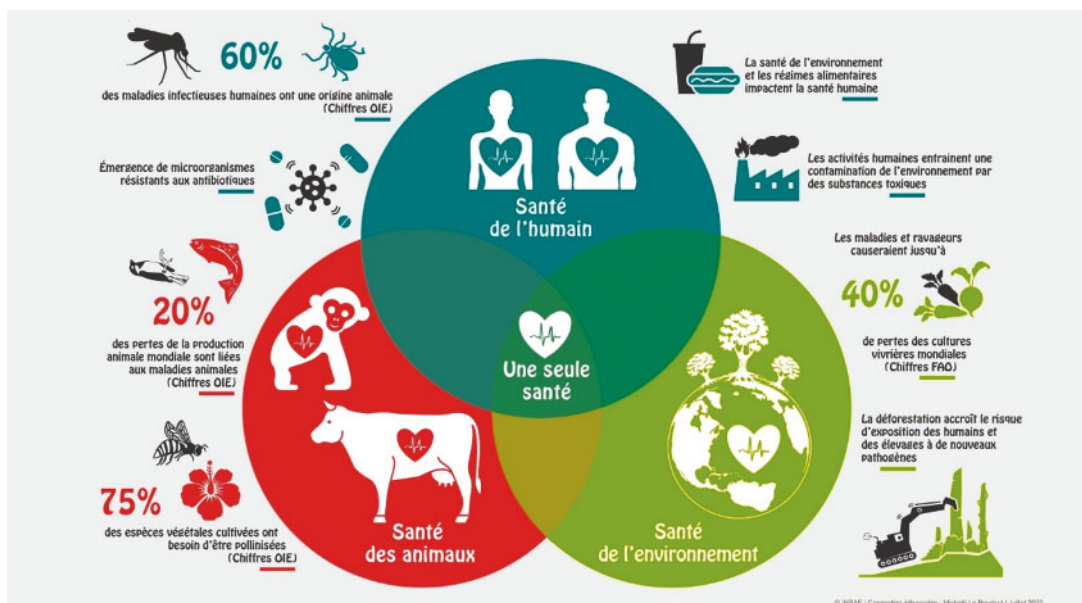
60%

des maladies infectieuses humaines ont une origine animale (Chiffres OIE)

Émergence de microorganismes résistants aux antibiotiques

20%

des pertes de la production animale mondiale sont liées aux maladies animales (Chiffres OIE)

75%

des espèces végétales cultivées ont besoin d'être pollinisées (Chiffres OIE)

La santé de l'environnement et les régimes alimentaires impactent la santé humaine

Les activités humaines entraînent une contamination de l'environnement par des substances toxiques

Les maladies et ravageurs causeraient jusqu'à

40%

de pertes des cultures vivrières mondiales (Chiffres FAO)

La déforestation accroît le risque d'exposition des humains et des élevages à de nouveaux pathogènes

Santé de l'humain

Une seule santé

Santé des animaux

Santé de l'environnement

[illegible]